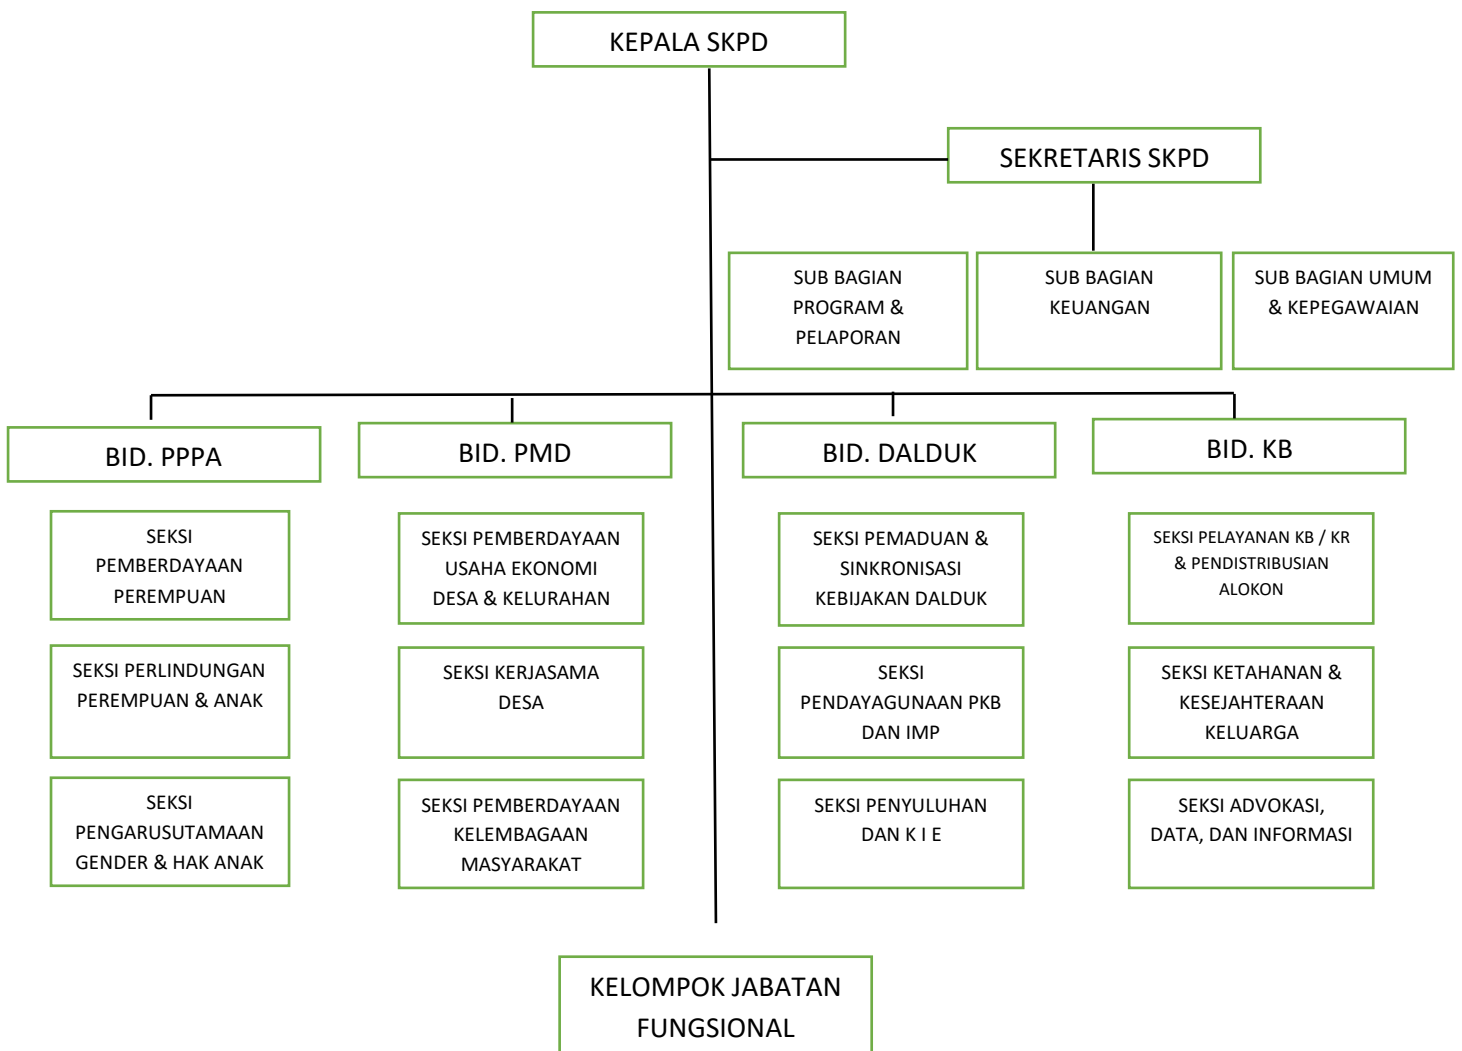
KEPALA SKPD

SEKRETARIS SKPD

SUB BAGIAN PROGRAM & PELAPORAN

SUB BAGIAN KEUANGAN

SUB BAGIAN UMUM & KEPEGAWAIAN

BID. PPPA

SEKSI PEMBERDAYAAN PEREMPUAN

SEKSI PERLINDUNGAN PEREMPUAN & ANAK

SEKSI PENGARUSUTAMAAN GENDER & HAK ANAK

BID. PMD

SEKSI PEMBERDAYAAN USAHA EKONOMI DESA & KELURAHAN

SEKSI KERJASAMA DESA

SEKSI PEMBERDAYAAN KELEMBAGAAN MASYARAKAT

BID. DALDUK

SEKSI PEMADUAN & SINKRONISASI KEBIJAKAN DALDUK

SEKSI PENDAYAGUNAAN PKB DAN IMP

SEKSI PENYULUHAN DAN K I E

BID. KB

SEKSI PELAYANAN KB / KR & PENDISTRIBUSIAN ALOKON

SEKSI KETAHANAN & KESEJAHTERAAN KELUARGA

SEKSI ADVOKASI, DATA, DAN INFORMASI

KELOMPOK JABATAN FUNGSIONAL